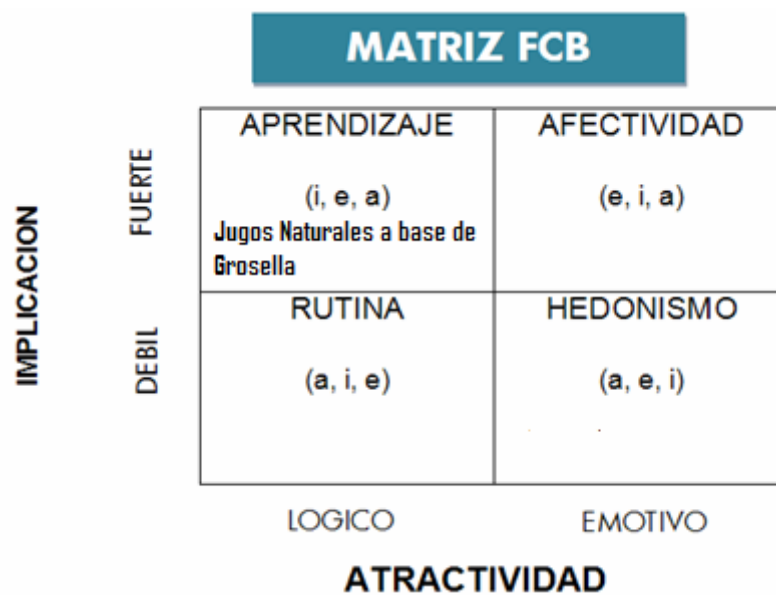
MATRIZ FCB

IMPLICACION

FUERTE

DEBIL

| APRENDIZAJE (i, e, a) Jugos Naturales a base de Grosella | AFECTIVIDAD (e, i, a) |
|---|---|
| RUTINA (a, i, e) | HEDONISMO (a, e, i) |

LOGICO

EMOTIVO

ATRACTIVIDAD